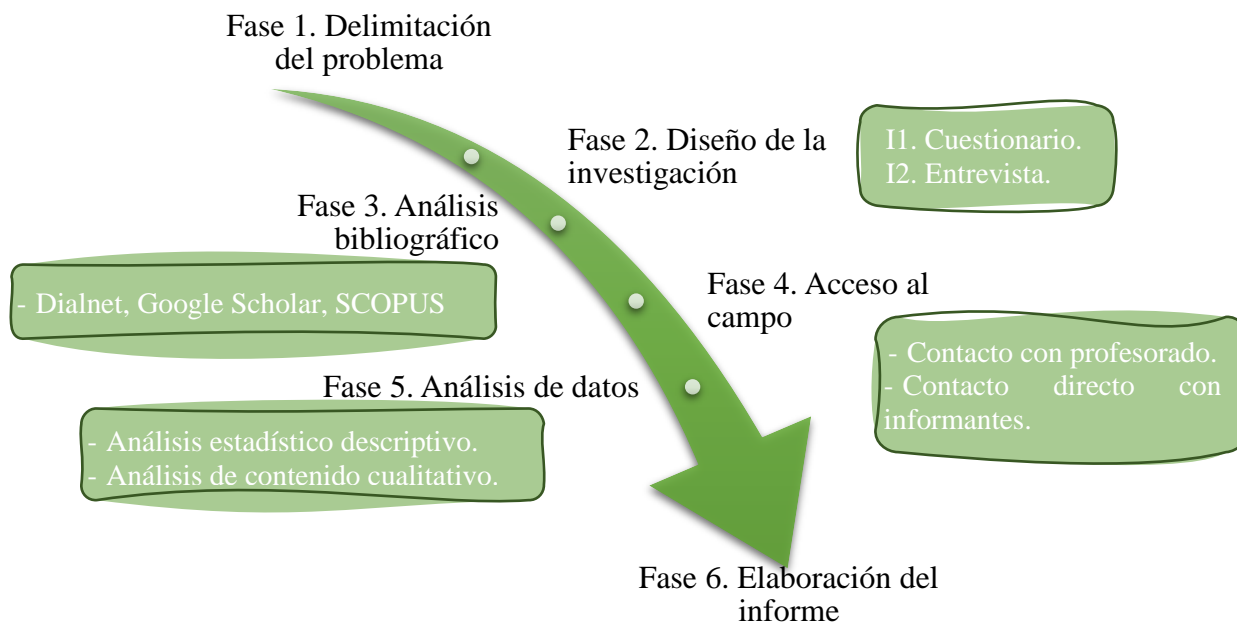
Fase 1. Delimitación del problema

Fase 2. Diseño de la investigación

I1. Cuestionario.
I2. Entrevista.

Fase 3. Análisis bibliográfico

- Dialnet, Google Scholar, SCOPUS

Fase 4. Acceso al campo

- Contacto con profesorado.
- Contacto directo con informantes.

Fase 5. Análisis de datos

- Análisis estadístico descriptivo.
- Análisis de contenido cualitativo.

Fase 6. Elaboración del informe